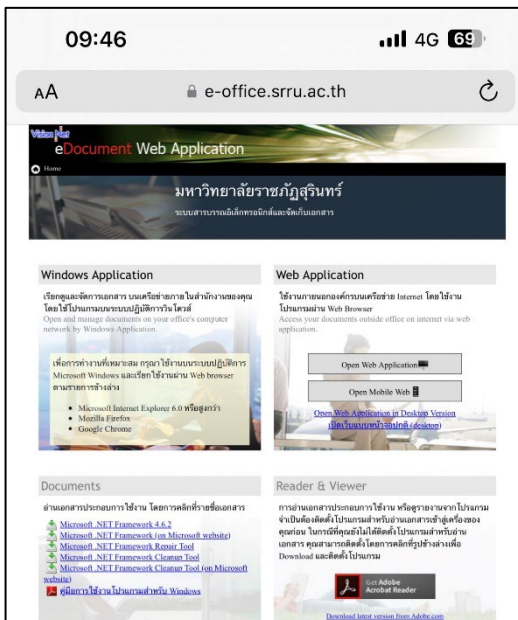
09:46

4G 69

AA

e-office.srru.ac.th

Vision Net

eDocument Web Application

Home

มหาวิทยาลัยราชภัฏสุรินทร์

ระบบสารบรรณอิเล็กทรอนิกส์และจัดเก็บเอกสาร

Windows Application

เรียกดูและจัดการเอกสาร บนเครือข่ายภายในสำนักงานของคุณ โดยใช้โปรแกรมบนระบบปฏิบัติการวินโดวส์

Open and manage documents on your office's computer network by Windows Application.

เพื่อการทำงานที่เหมาะสม กรุณาใช้งานบนระบบปฏิบัติการ Microsoft Windows และเรียกใช้งานผ่าน Web browser ตามรายการข้างล่าง

- Microsoft Internet Explorer 6.0 หรือสูงกว่า
- Mozilla Firefox
- Google Chrome

Web Application

ใช้งานภายนอกองค์กรบนเครือข่าย Internet โดยใช้งานโปรแกรมผ่าน Web Browser

Access your documents outside office on internet via web application.

Open Web Application

Open Mobile Web

Open Web Application in Desktop Version

เปิดเว็บแบบหน้าจอปกติ (desktop)

Documents

อ่านเอกสารประกอบการใช้งาน โดยการคลิกที่รายชื่อเอกสาร

Microsoft .NET Framework 4.6.2

Microsoft .NET Framework (on Microsoft website)

Microsoft .NET Framework Repair Tool

Microsoft .NET Framework Cleanup Tool

Microsoft .NET Framework Cleanup Tool (on Microsoft website)

คู่มือการใช้งานโปรแกรมสำหรับ Windows

Reader & Viewer

การอ่านเอกสารประกอบการใช้งาน หรือดูรายงานจากโปรแกรม จำเป็นต้องติดตั้งโปรแกรมสำหรับอ่านเอกสารเข้าสู่เครื่องของคุณก่อน ในกรณีที่คุณยังไม่ได้ติดตั้งโปรแกรมสำหรับอ่านเอกสาร คุณสามารถติดตั้งโดยการคลิกที่รูปข้างล่างเพื่อ Download และติดตั้งโปรแกรม

Get Adobe Acrobat Reader

Download latest version from Adobe.com